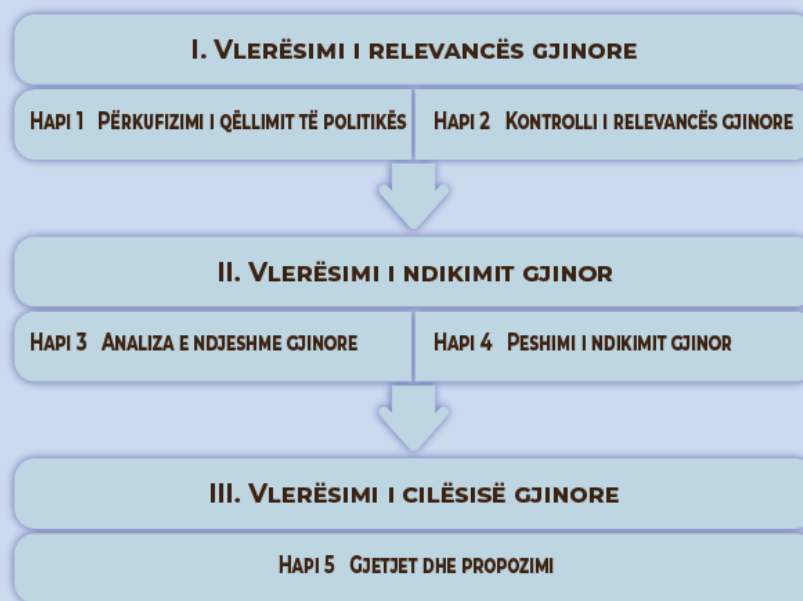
I. Vlerësimi i relevancës gjinore

Hapi 1 Përkufizimi i qëllimit të politikës

Hapi 2 Kontrolli i relevancës gjinore

II. Vlerësimi i ndikimit gjinor

Hapi 3 Analiza e ndjeshme gjinore

Hapi 4 Peshimi i ndikimit gjinor

III. Vlerësimi i cilësisë gjinore

Hapi 5 Gjetjet dhe propozimi